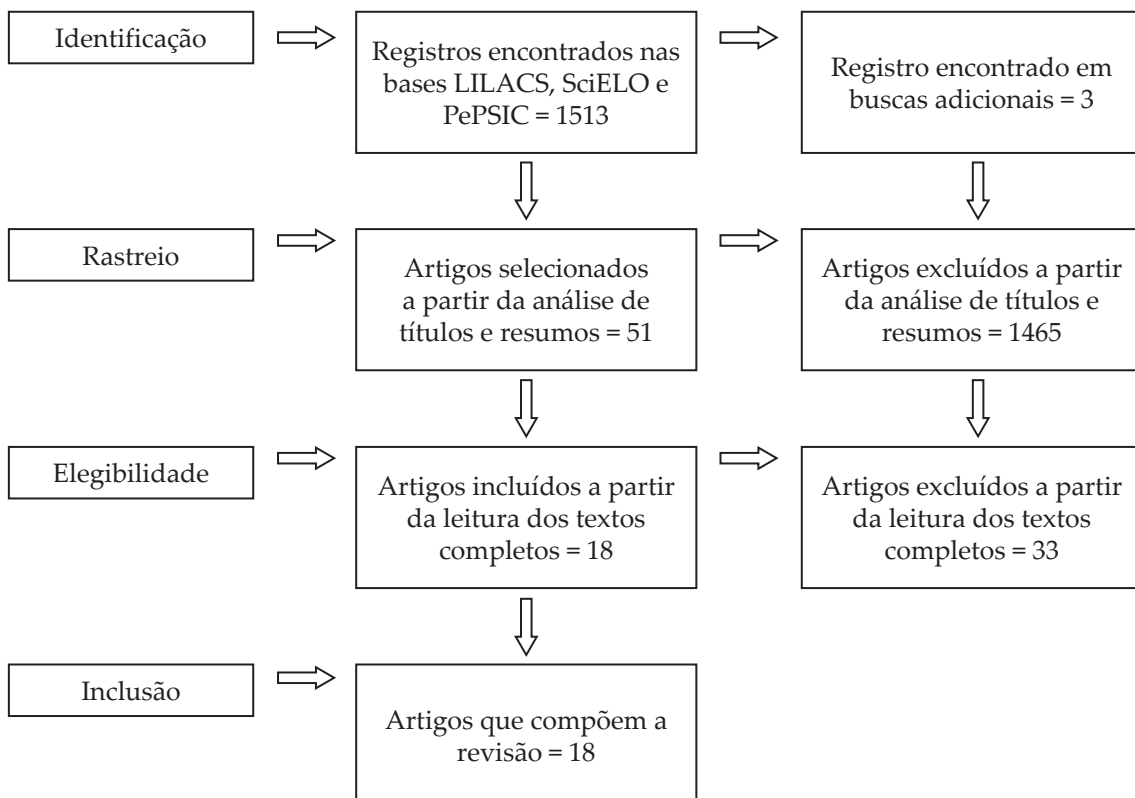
Identificação

Registros encontrados nas bases LILACS, SciELO e PePSIC = 1513

Registro encontrado em buscas adicionais = 3

Rastreio

Artigos selecionados a partir da análise de títulos e resumos = 51

Artigos excluídos a partir da análise de títulos e resumos = 1465

Elegibilidade

Artigos incluídos a partir da leitura dos textos completos = 18

Artigos excluídos a partir da leitura dos textos completos = 33

Inclusão

Artigos que compõem a revisão = 18